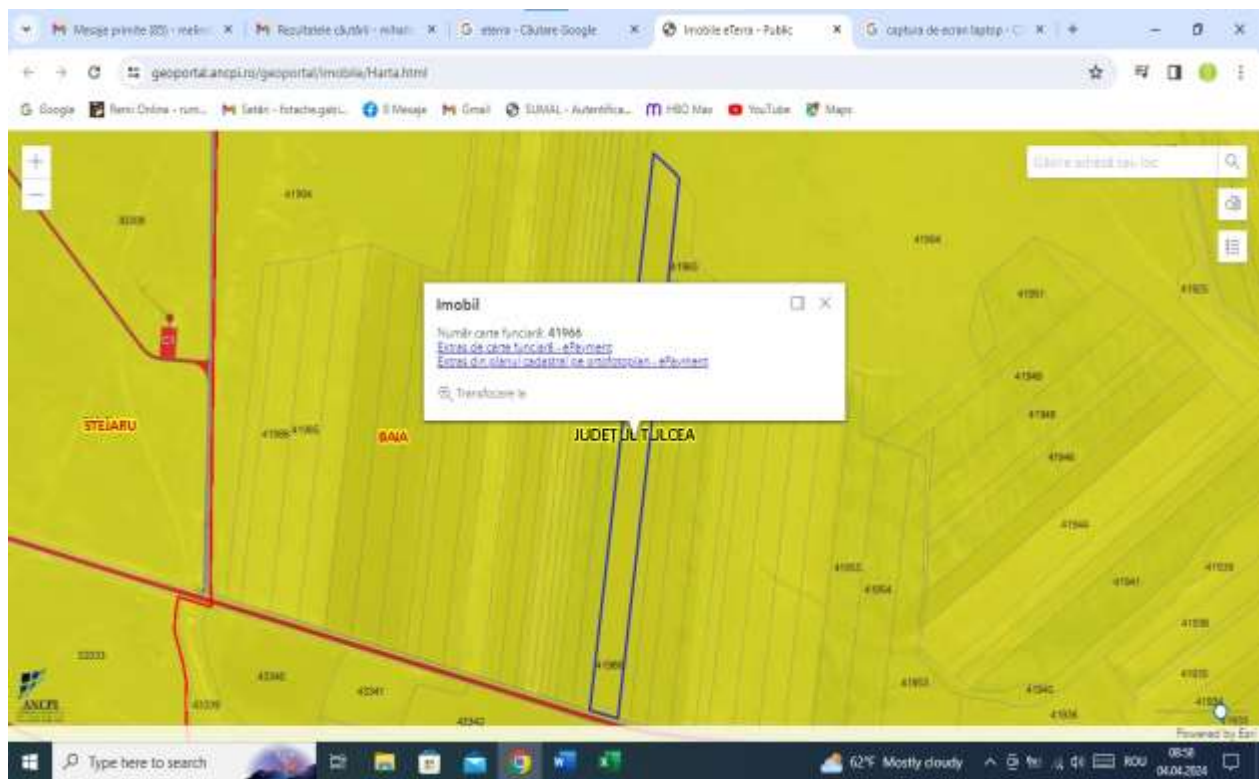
Mesaje primite (83) - realen | Rezultatele căutării - mihai | eterra - Căutare Google | Imobile eTerra - Public | captura de ecran laptop - C

geoportal.ancpi.ro/geoportal/imobile/Harta.html

Google | Remi Online - rum... | Setări - fotache.gabi... | 0 Mesaje | Gmail | SUMAL - Autentifica... | HBO Max | YouTube | Maps

Găsire adresă sau loc

Imobil

Număr carte funciară: 41966
Extras de carte funciară - ePayment
Extras din planul cadastral pe ortofotoplan - ePayment

Transfocare la

STEJARU

BAIA

JUDEȚUL TULCEA

41904
41966
41964
41951
41925
41948
41947
41946
41944
41953
41954
41941
41939
41938
41955
41956
41935
41934
41965
41966
33333
41940
41941
41942
41939

ANCPI

Powered by Esri

Type here to search

62°F Mostly cloudy

ROU 08:58 04.04.2024